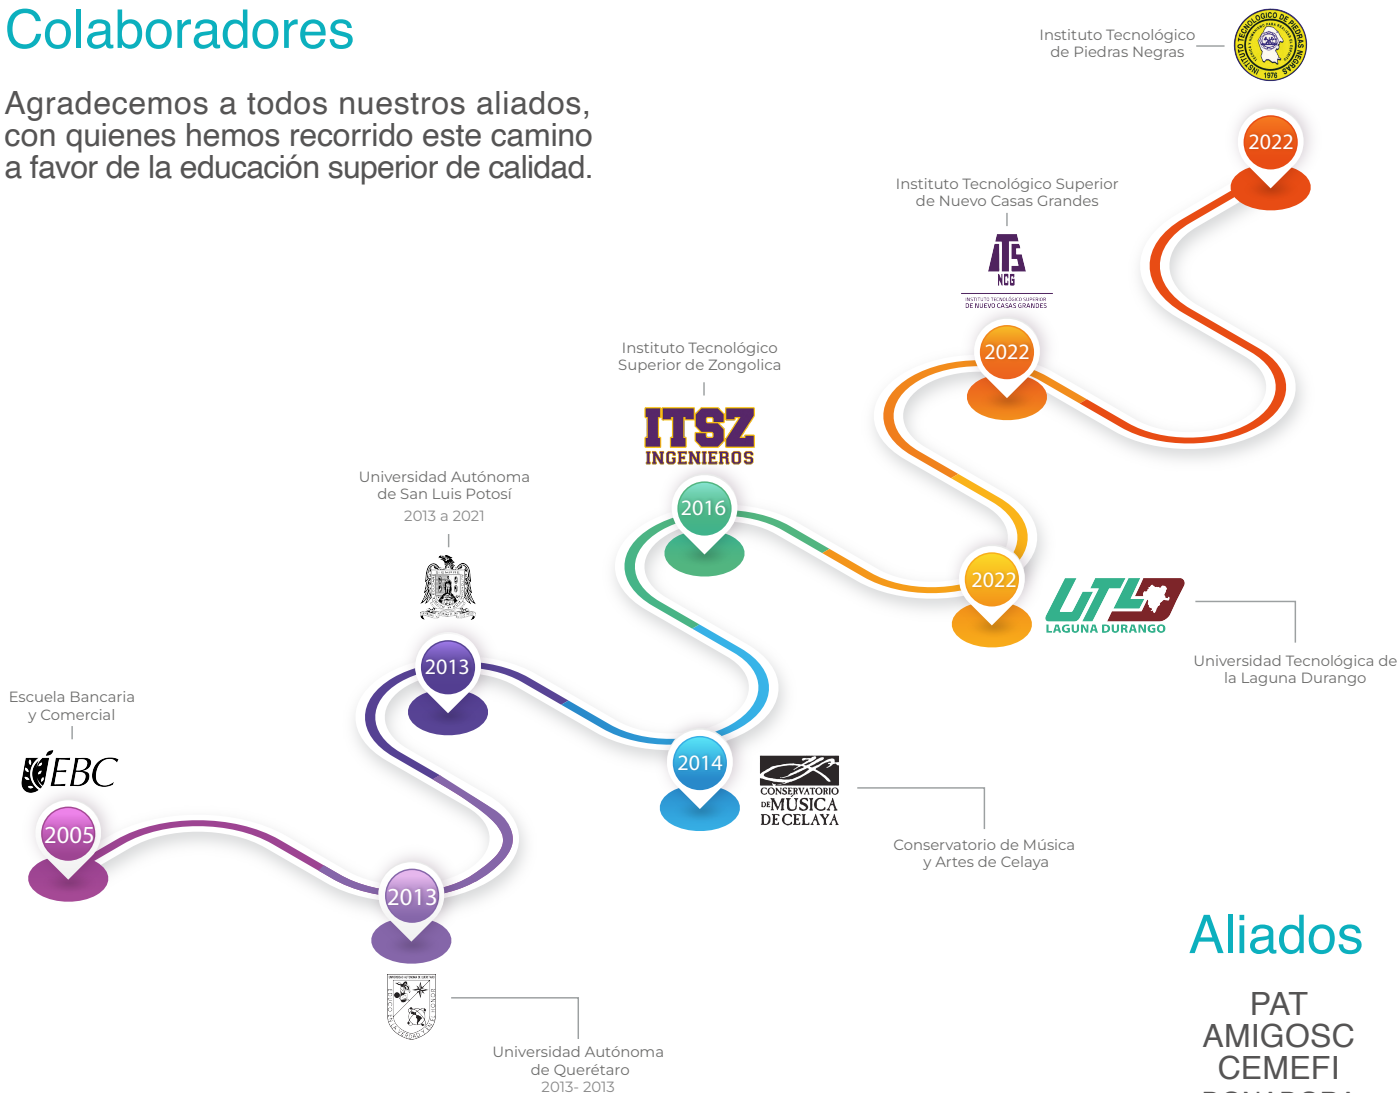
Colaboradores

Agradecemos a todos nuestros aliados, con quienes hemos recorrido este camino a favor de la educación superior de calidad.

Instituto Tecnológico de Piedras Negras

INSTITUTO TECNOLÓGICO DE PIEDRAS NEGRAS 1976

2022

Instituto Tecnológico Superior de Nuevo Casas Grandes

ITS NCG

INSTITUTO TECNOLÓGICO SUPERIOR DE NUEVO CASAS GRANDES

2022

Instituto Tecnológico Superior de Zongolica

ITSZ INGENIEROS

2016

Universidad Autónoma de San Luis Potosí
2013 a 2021

2013

2022

UTL LAGUNA DURANGO

Universidad Tecnológica de la Laguna Durango

Escuela Bancaria y Comercial

EBC

2005

2014

CONSERVATORIO DE MÚSICA DE CELAYA

Conservatorio de Música y Artes de Celaya

2013

Universidad Autónoma de Querétaro
2013- 2013

Aliados

PAT
AMIGOSC
CEMEFI
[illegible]